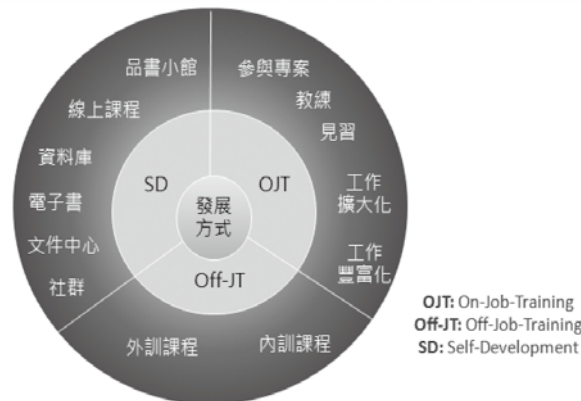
品書小館
線上課程
資料庫
電子書
文件中心
社群

參與專案
教練
見習
工作
擴大化
工作
豐富化

外訓課程
內訓課程

SD
OJT
發展
方式
Off-JT

**OJT:** On-Job-Training
**Off-JT:** Off-Job-Training
**SD:** Self-Development